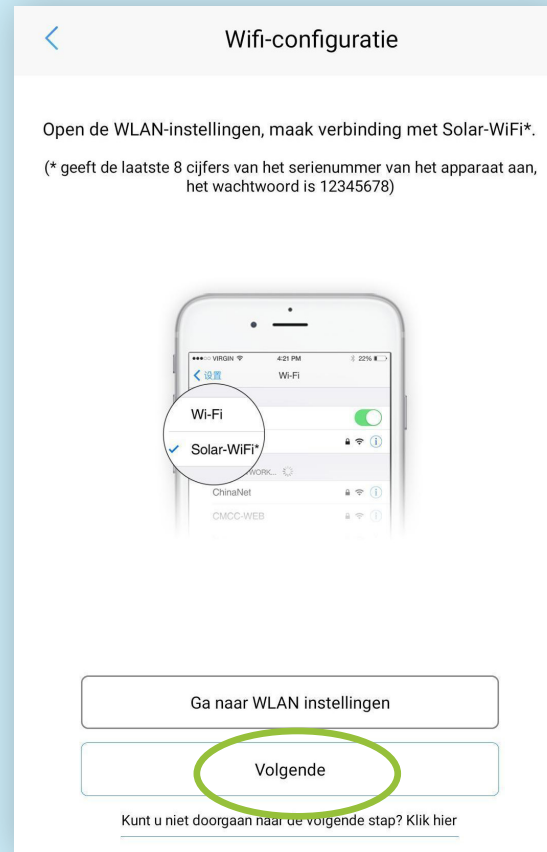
Wifi-configuratie

Open de WLAN-instellingen, maak verbinding met Solar-WiFi*.

(* geeft de laatste 8 cijfers van het serienummer van het apparaat aan, het wachtwoord is 12345678)

VIRGIN 4:21 PM 22%

设置 Wi-Fi

Wi-Fi

Solar-WiFi*

WORK...

ChinaNet

CMCC-WEB

Ga naar WLAN instellingen

Volgende

Kunt u niet doorgaan naar de volgende stap? Klik hier